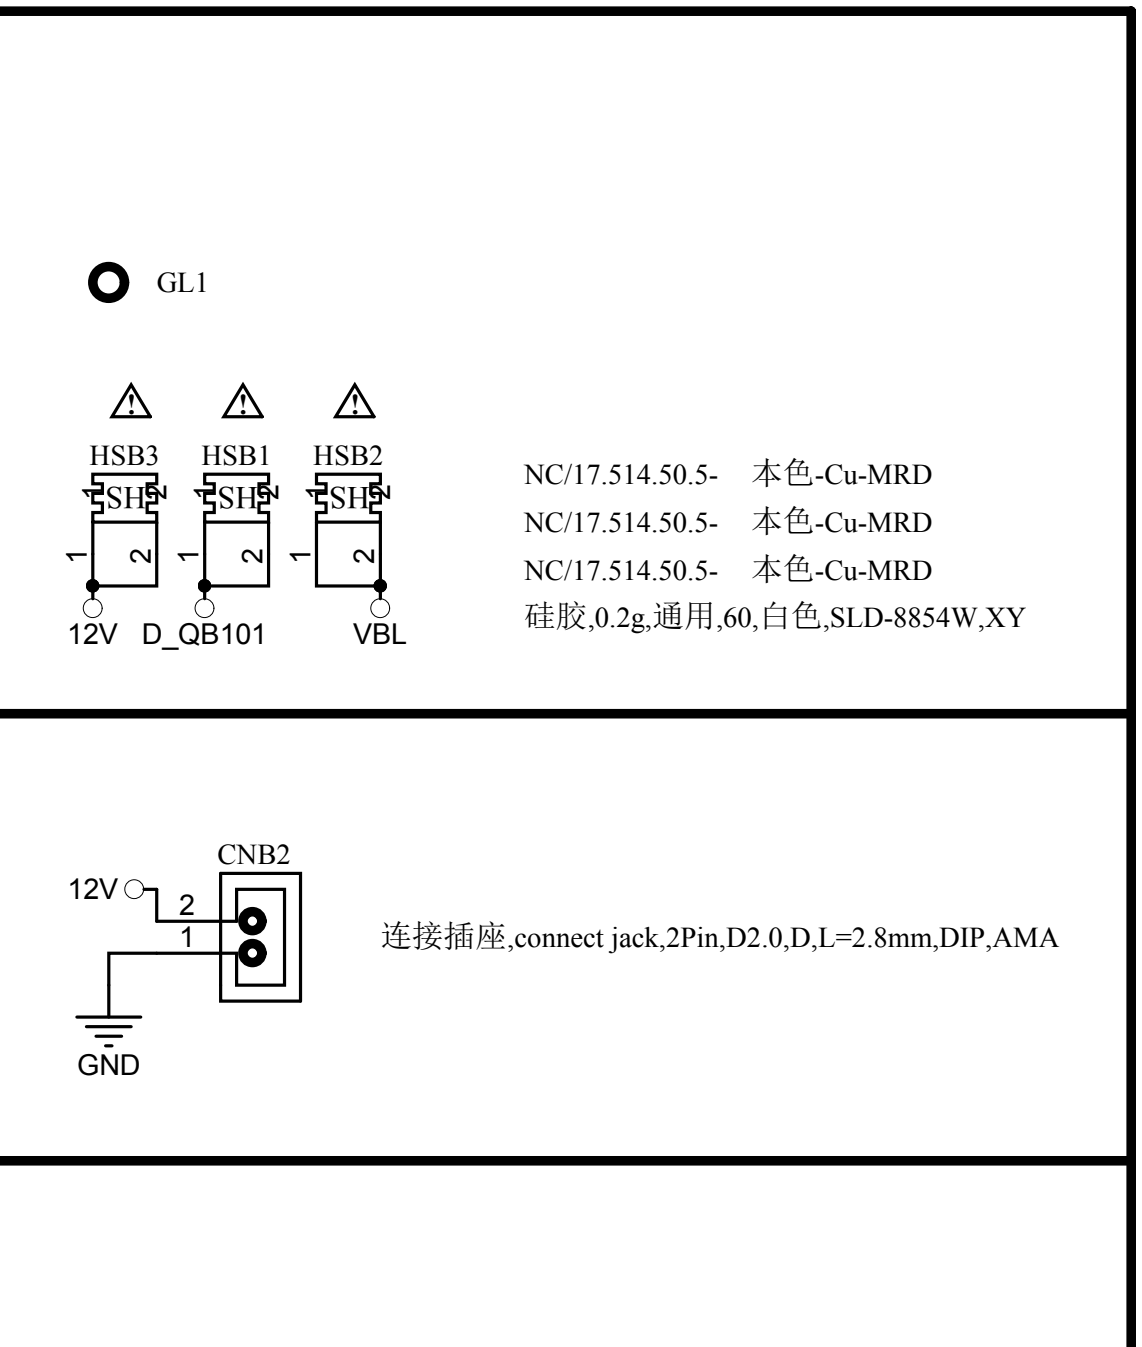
GL1

HSB3 HSB1 HSB2

SH SH SH

1 2 1 2 1 2

12V D_QB101 VBL

NC/17.514.50.5- 本色-Cu-MRD
NC/17.514.50.5- 本色-Cu-MRD
NC/17.514.50.5- 本色-Cu-MRD
硅胶,0.2g,通用,60,白色,SLD-8854W,XY

CNB2

12V

2

1

GND

连接插座,connect jack,2Pin,D2.0,D,L=2.8mm,DIP,AMA